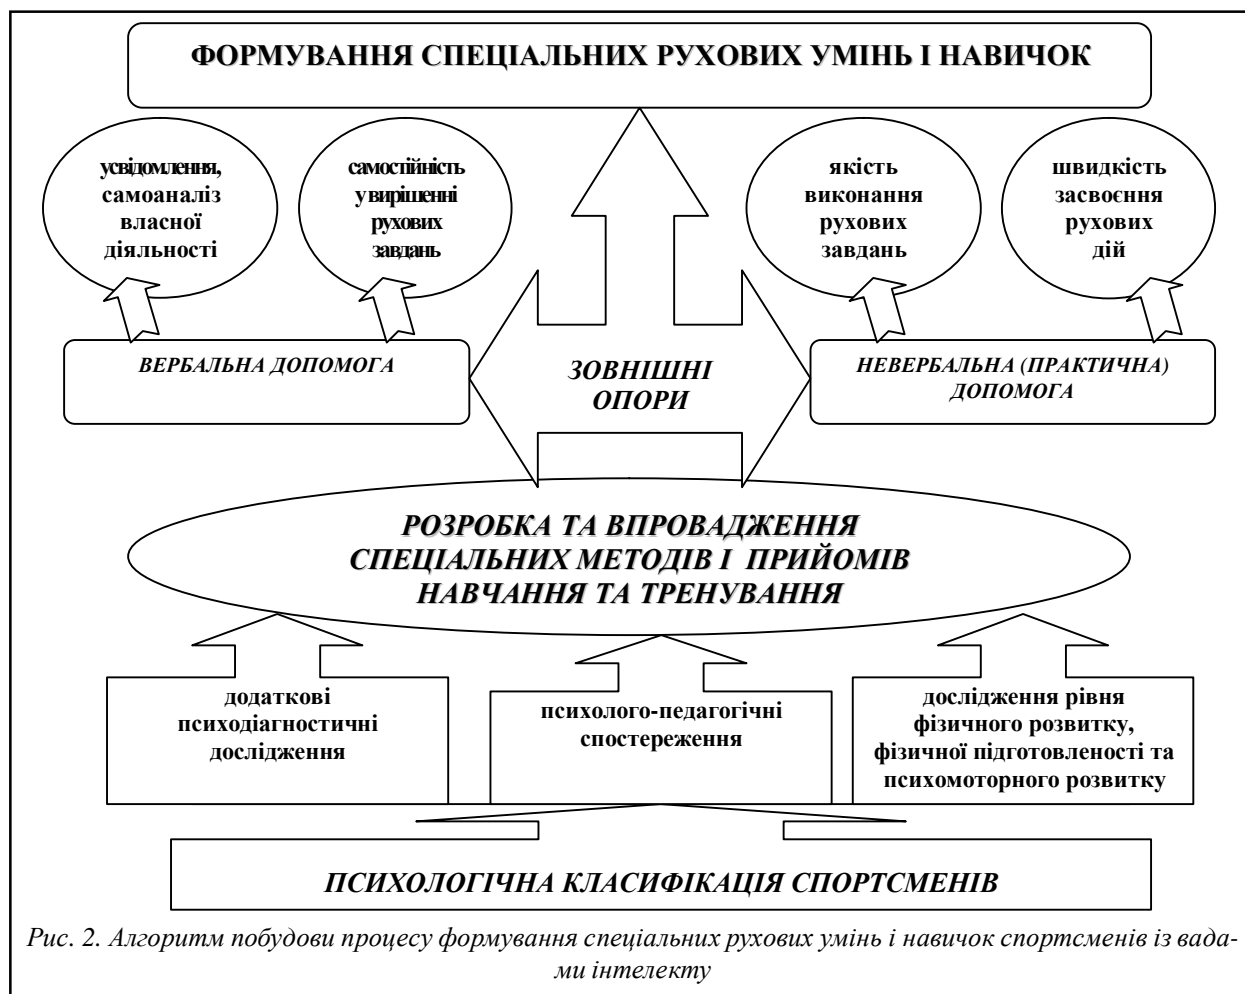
ФОРМУВАННЯ СПЕЦІАЛЬНИХ РУХОВИХ УМІНЬ І НАВИЧОК

усвідомлення, самоаналіз власної діяльності

самостійність увирішенні рухових завдань

якість виконання рухових завдань

швидкість засвоєння рухових дій

ВЕРБАЛЬНА ДОПОМОГА

ЗОВНІШНІ ОПОРИ

НЕВЕРБАЛЬНА (ПРАКТИЧНА) ДОПОМОГА

РОЗРОБКА ТА ВПРОВАДЖЕННЯ СПЕЦІАЛЬНИХ МЕТОДІВ І ПРИЙОМІВ НАВЧАННЯ ТА ТРЕНУВАННЯ

додаткові психодіагностичні дослідження

психолого-педагогічні спостереження

дослідження рівня фізичного розвитку, фізичної підготовленості та психомоторного розвитку

ПСИХОЛОГІЧНА КЛАСИФІКАЦІЯ СПОРТСМЕНІВ

Рис. 2. Алгоритм побудови процесу формування спеціальних рухових умінь і навичок спортсменів із вадами інтелекту